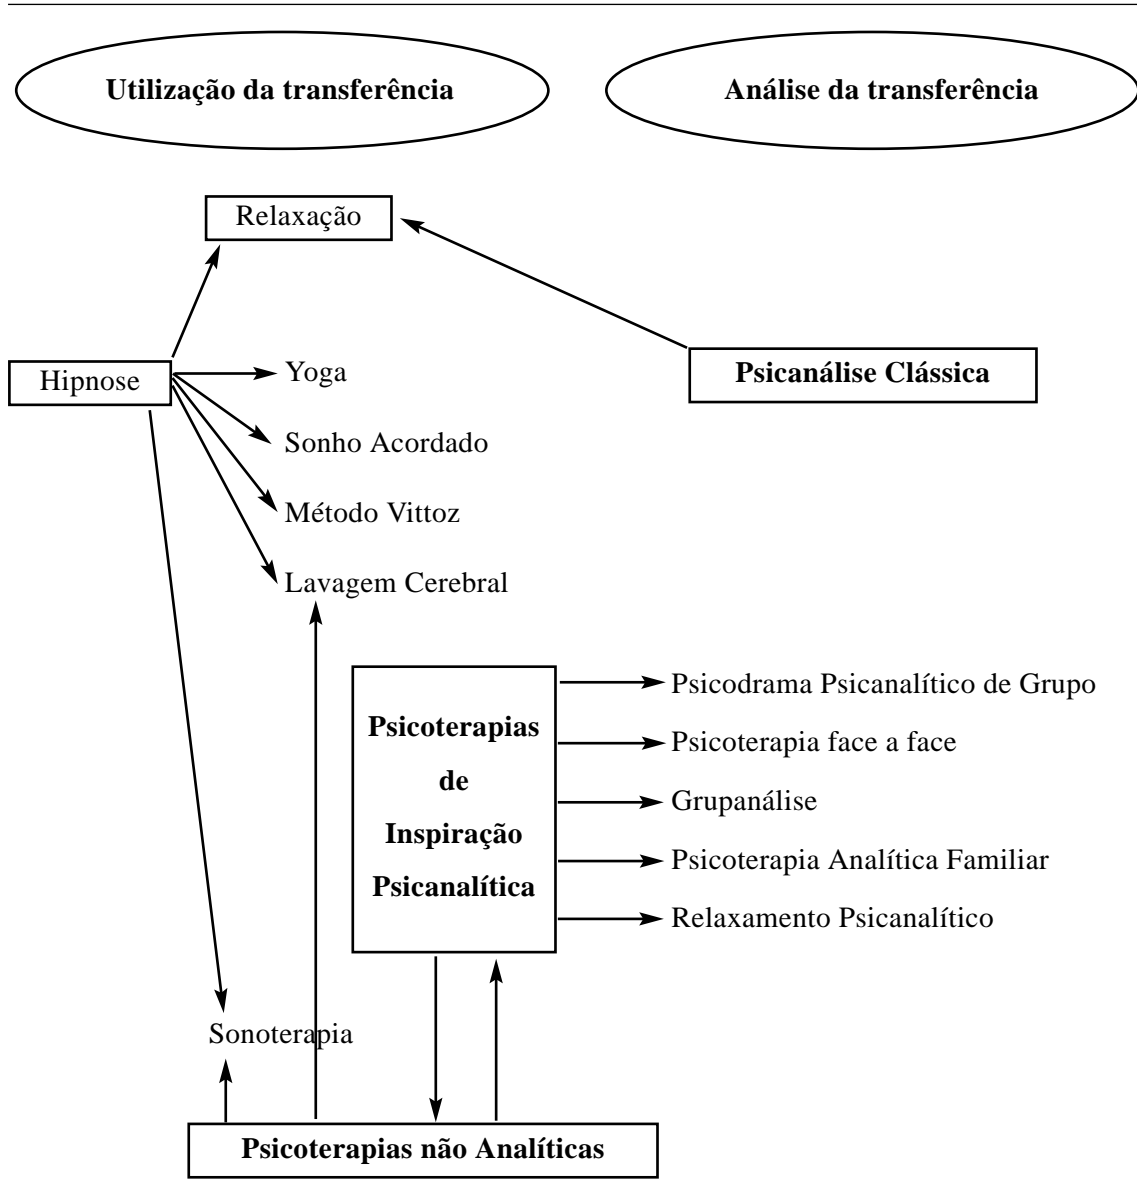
Utilização da transferência

Análise da transferência

Relaxação

Hipnose

Yoga

Sonho Acordado

Método Vittoz

Lavagem Cerebral

Psicanálise Clássica

Psicoterapias de Inspiração Psicanalítica

Psicodrama Psicanalítico de Grupo

Psicoterapia face a face

Grupanálise

Psicoterapia Analítica Familiar

Relaxamento Psicanalítico

Sonoterapia

Psicoterapias não Analíticas